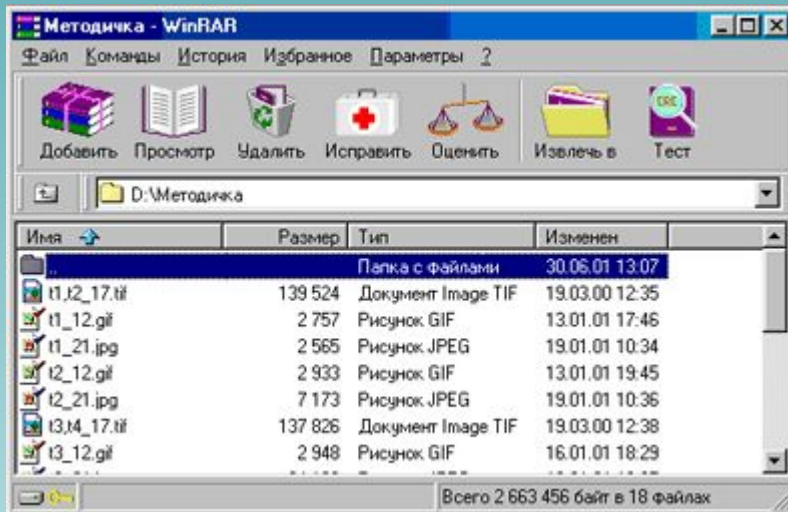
Методичка - WinRAR

Файл Команды История Избранное Параметры ?

Добавить Просмотр Удалить Исправить Оценить Извлечь в Тест

D:\Методичка

| Имя | Размер | Тип | Изменен |
|---|---|---|---|
| .. | | Папка с файлами | 30.06.01 13:07 |
| t1,t2_17.tif | 139 524 | Документ Image TIF | 19.03.00 12:35 |
| t1_12.gif | 2 757 | Рисунок GIF | 13.01.01 17:46 |
| t1_21.jpg | 2 565 | Рисунок JPEG | 19.01.01 10:34 |
| t2_12.gif | 2 933 | Рисунок GIF | 13.01.01 19:45 |
| t2_21.jpg | 7 173 | Рисунок JPEG | 19.01.01 10:36 |
| t3,t4_17.tif | 137 826 | Документ Image TIF | 19.03.00 12:38 |
| t3_12.gif | 2 948 | Рисунок GIF | 16.01.01 18:29 |

Всего 2 663 456 байт в 18 файлах